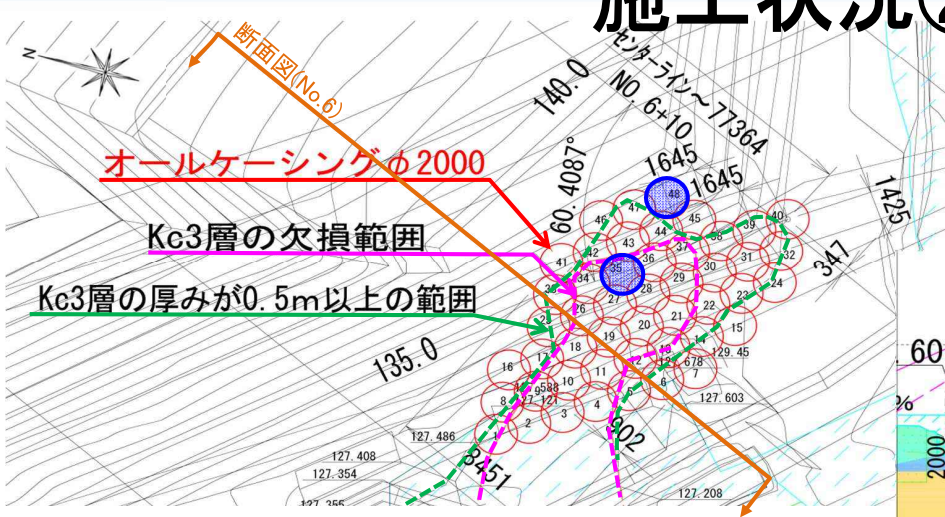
施工状況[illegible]

N

断面図(No.6)

センターライン〜77364

NO. 6+10

140.0

60.4087°

1645

1645

1425

347

オールケーシングφ2000

Kc3層の欠損範囲

Kc3層の厚みが0.5m以上の範囲

135.0

48 47 46 45 44 43 42 41 40 39 38 37 36 35 34 33 32 31 30 29 28 27 26 25 24 23 22 21 20 19 18 17 16 15 14 13 12 11 10 9 8 7 6 5 4 3 2 1

129.45

678

588

121

127.603

127.486

127.408

127.354

127.355

127.208

802

3451

60

%

2000